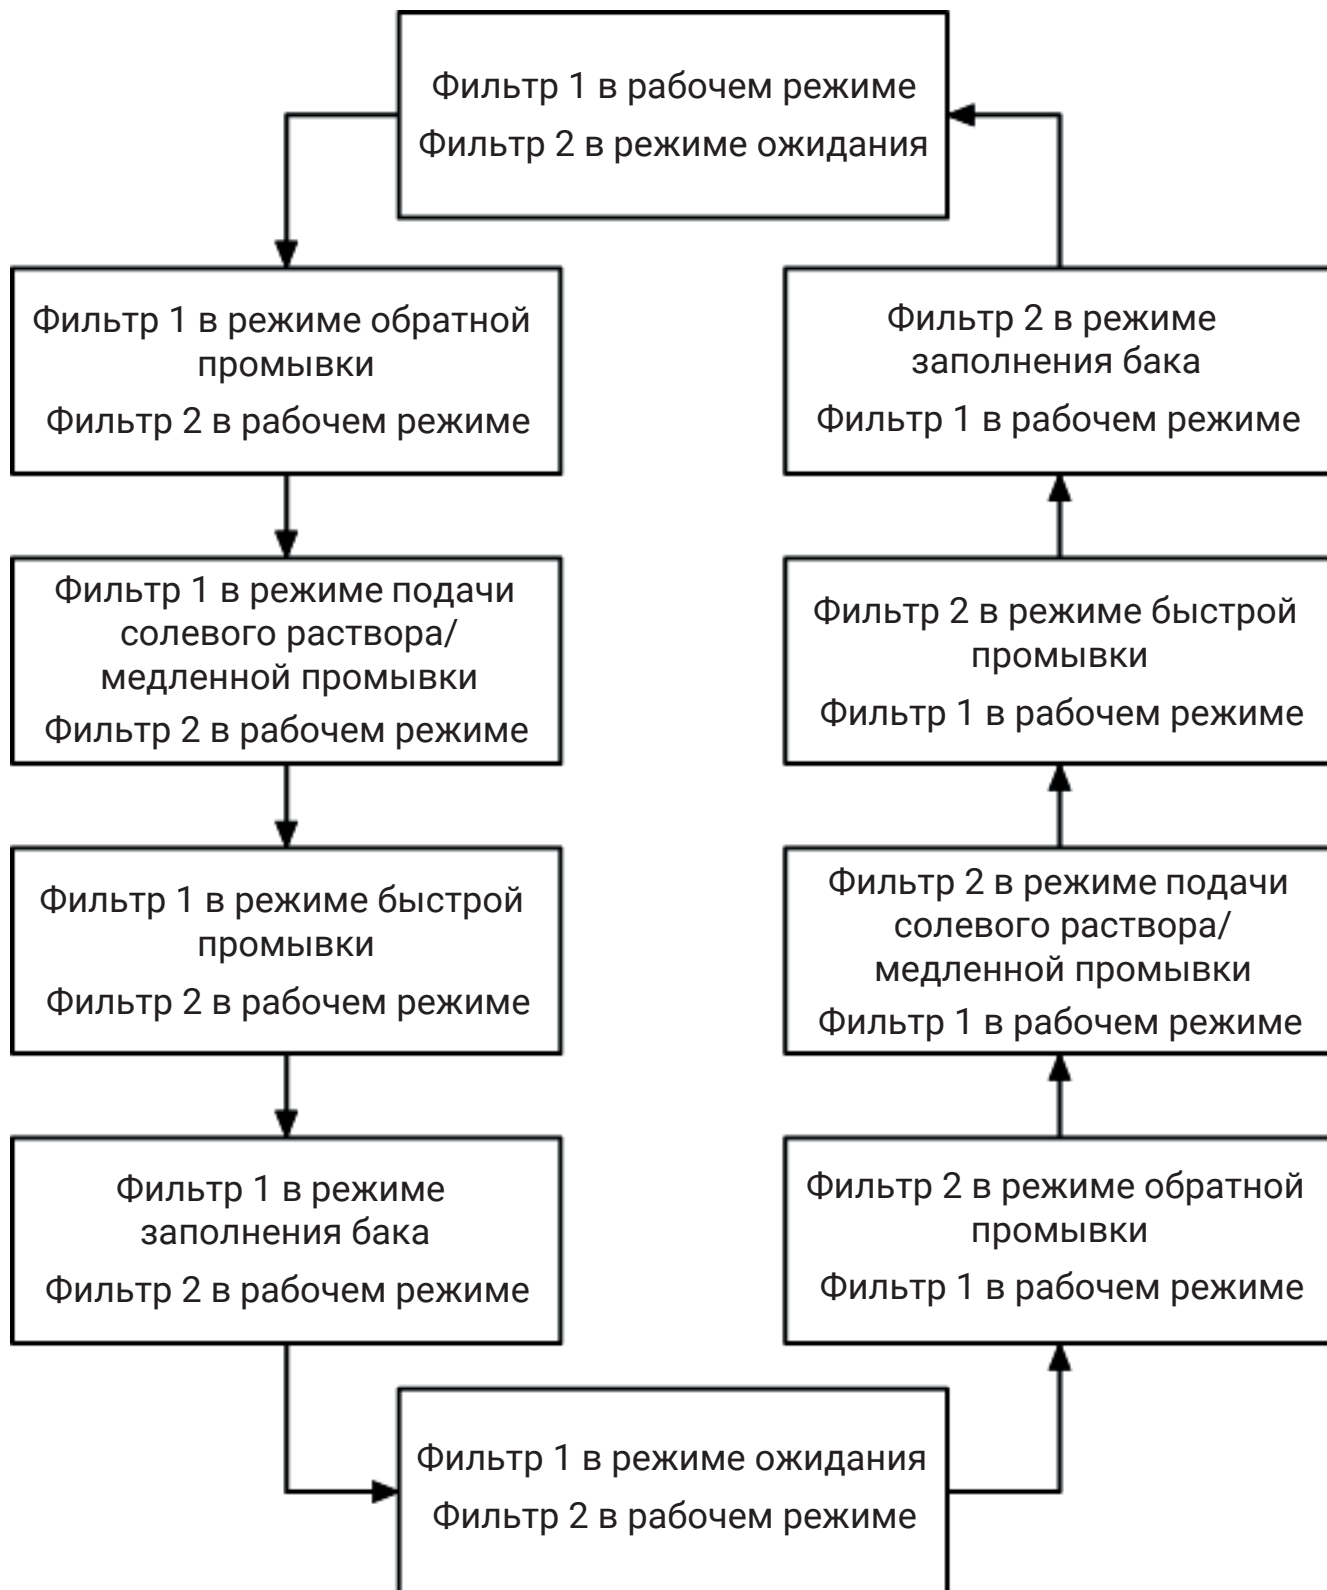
Фильтр 1 в рабочем режиме
Фильтр 2 в режиме ожидания

Фильтр 1 в режиме обратной промывки
Фильтр 2 в рабочем режиме

Фильтр 1 в режиме подачи солевого раствора/ медленной промывки
Фильтр 2 в рабочем режиме

Фильтр 1 в режиме быстрой промывки
Фильтр 2 в рабочем режиме

Фильтр 1 в режиме заполнения бака
Фильтр 2 в рабочем режиме

Фильтр 1 в режиме ожидания
Фильтр 2 в рабочем режиме

Фильтр 2 в режиме обратной промывки
Фильтр 1 в рабочем режиме

Фильтр 2 в режиме подачи солевого раствора/ медленной промывки
Фильтр 1 в рабочем режиме

Фильтр 2 в режиме быстрой промывки
Фильтр 1 в рабочем режиме

Фильтр 2 в режиме заполнения бака
Фильтр 1 в рабочем режиме